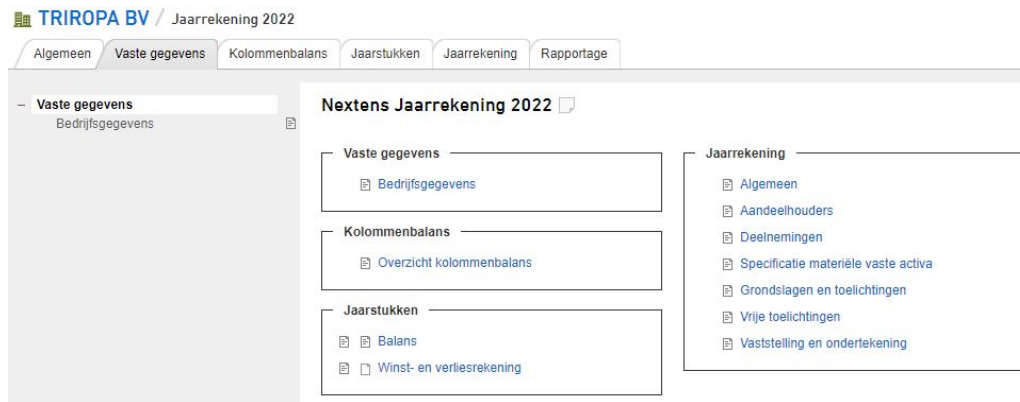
TRIROPA BV / Jaarrekening 2022

Algemeen | Vaste gegevens | Kolommenbalans | Jaarstukken | Jaarrekening | Rapportage

– Vaste gegevens
Bedrijfsgegevens

Nextens Jaarrekening 2022

Vaste gegevens
Bedrijfsgegevens

Kolommenbalans
Overzicht kolommenbalans

Jaarstukken
Balans
Winst- en verliesrekening

Jaarrekening
Algemeen
Aandeelhouders
Deelnemingen
Specificatie materiële vaste activa
Grondslagen en toelichtingen
Vrije toelichtingen
Vaststelling en ondertekening